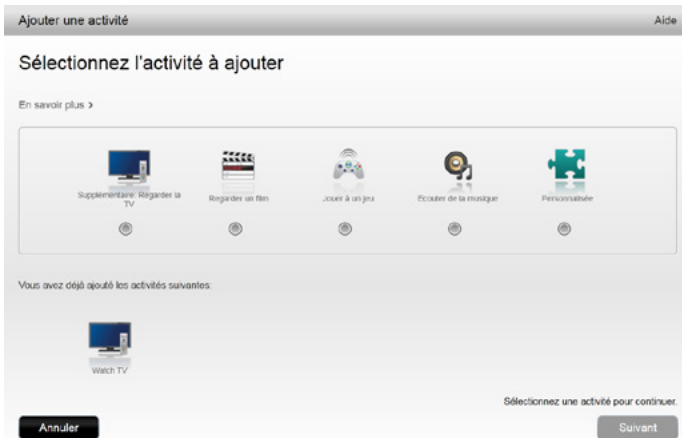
Ajouter une activité

Aide

Sélectionnez l'activité à ajouter

En savoir plus >

Supplémentaire: Regarder la TV

Regarder un film

Jouer à un jeu

Ecouter de la musique

Personnalisée

Vous avez déjà ajouté les activités suivantes:

Watch TV

Sélectionnez une activité pour continuer.

Annuler

Suivant